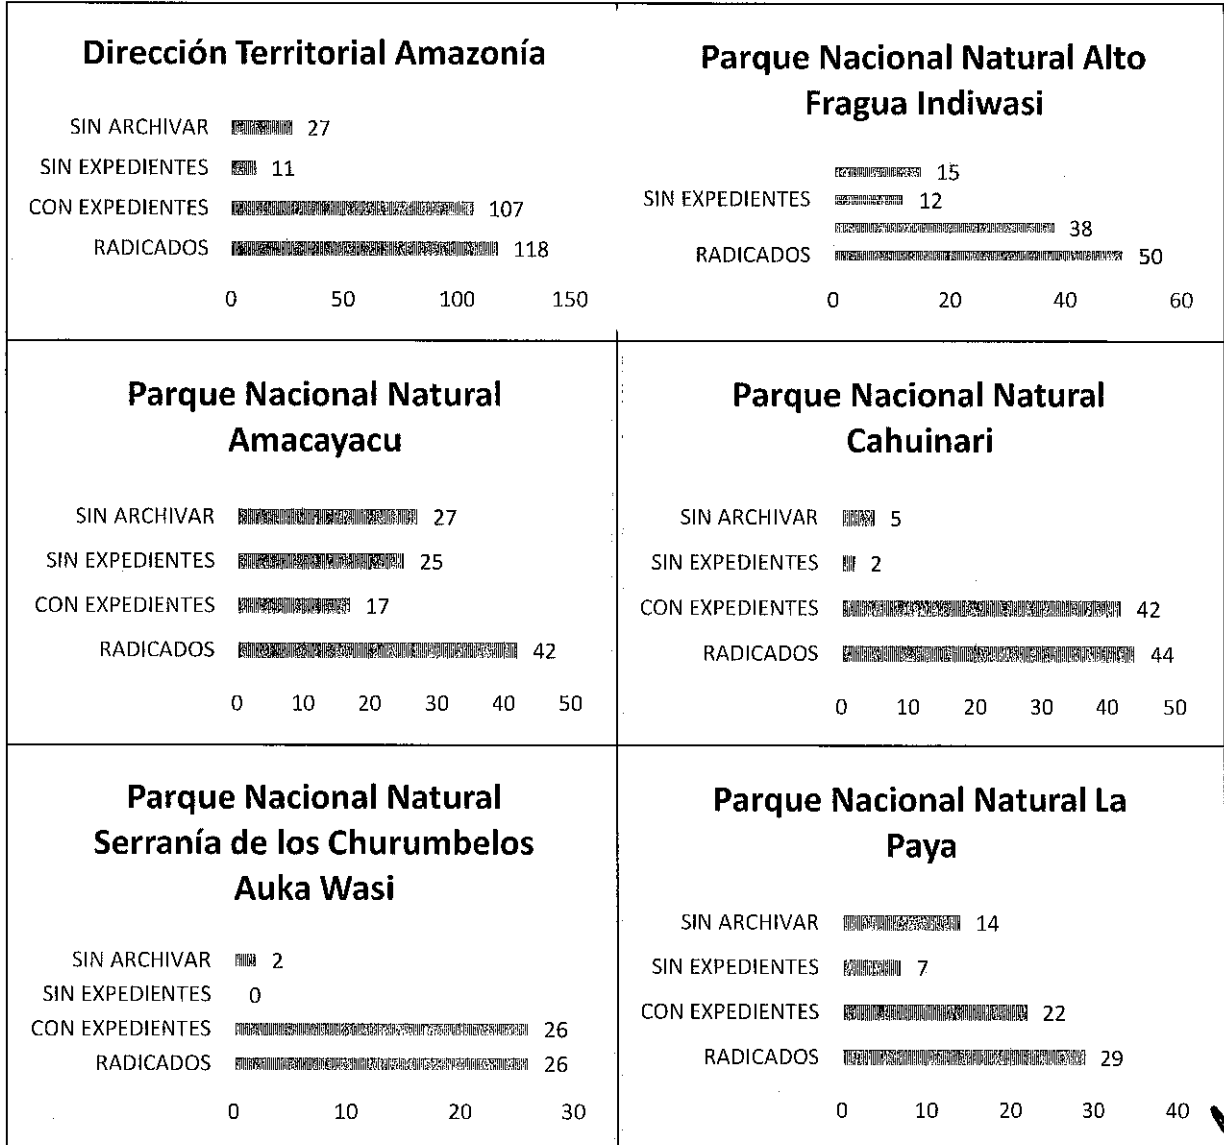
Dirección Territorial Amazonía

SIN ARCHIVAR 27
SIN EXPEDIENTES 11
CON EXPEDIENTES 107
RADICADOS 118

0 50 100 150

Parque Nacional Natural Alto Fragua Indiwasi

15
SIN EXPEDIENTES 12
38
RADICADOS 50

0 20 40 60

Parque Nacional Natural Amacayacu

SIN ARCHIVAR 27
SIN EXPEDIENTES 25
CON EXPEDIENTES 17
RADICADOS 42

0 10 20 30 40 50

Parque Nacional Natural Cahuinari

SIN ARCHIVAR 5
SIN EXPEDIENTES 2
CON EXPEDIENTES 42
RADICADOS 44

0 10 20 30 40 50

Parque Nacional Natural Serranía de los Churumbelos Auka Wasi

SIN ARCHIVAR 2
SIN EXPEDIENTES 0
CON EXPEDIENTES 26
RADICADOS 26

0 10 20 30

Parque Nacional Natural La Paya

SIN ARCHIVAR 14
SIN EXPEDIENTES 7
CON EXPEDIENTES 22
RADICADOS 29

0 10 20 30 40